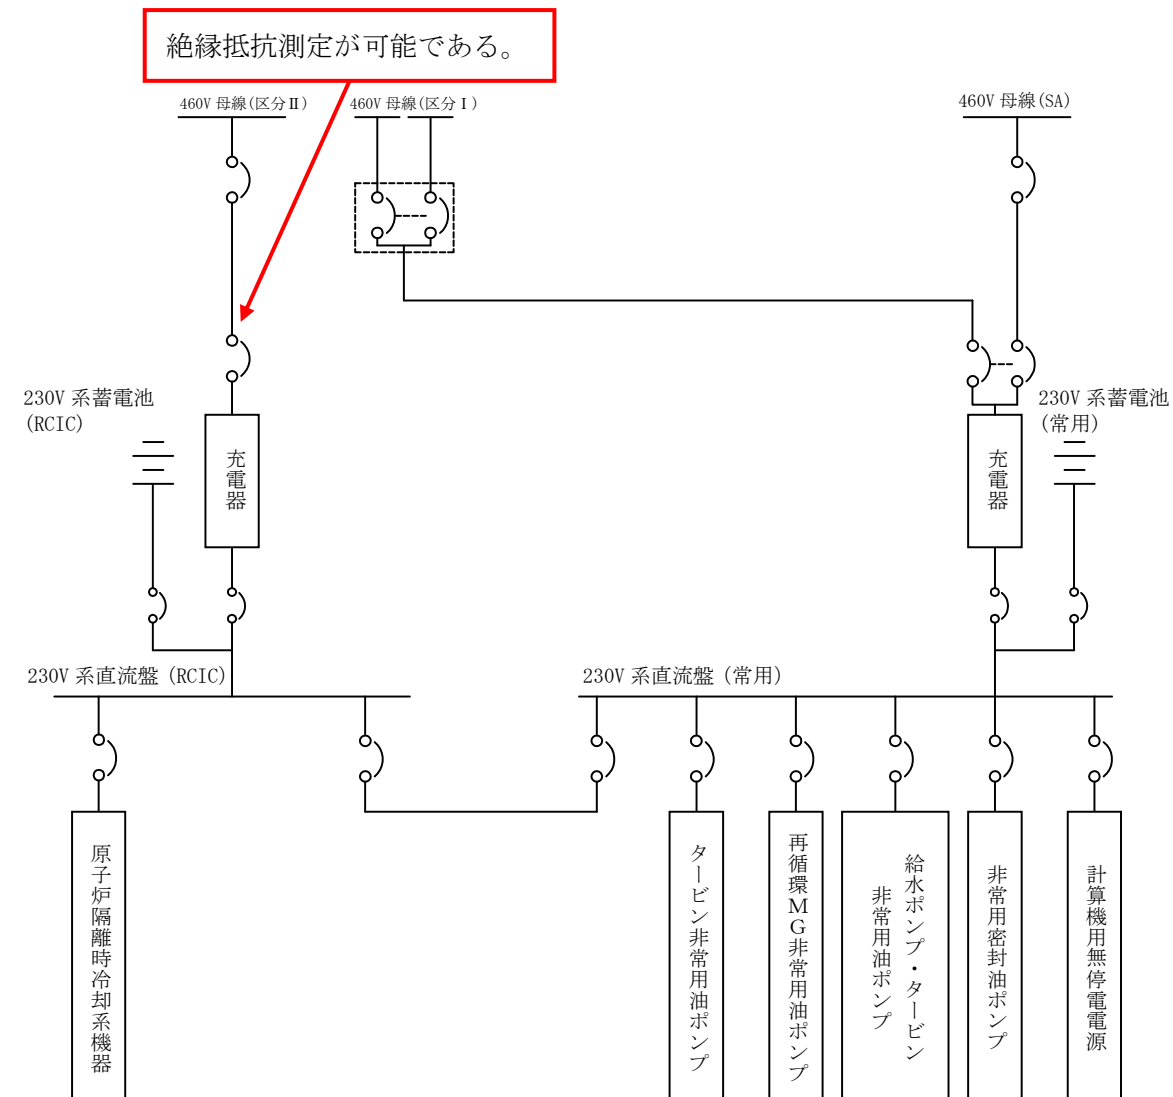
絶縁抵抗測定が可能である。

460V 母線(区分Ⅱ)

460V 母線(区分Ⅰ)

460V 母線(SA)

230V 系蓄電池
(RCIC)

充電器

充電器

230V 系蓄電池
(常用)

230V 系直流盤 (RCIC)

230V 系直流盤 (常用)

原子炉隔離時冷却系機器

タービン非常用油ポンプ

再循環MG非常用油ポンプ

給水ポンプ・タービン非常用油ポンプ

非常用密封油ポンプ

計算機用無停電電源